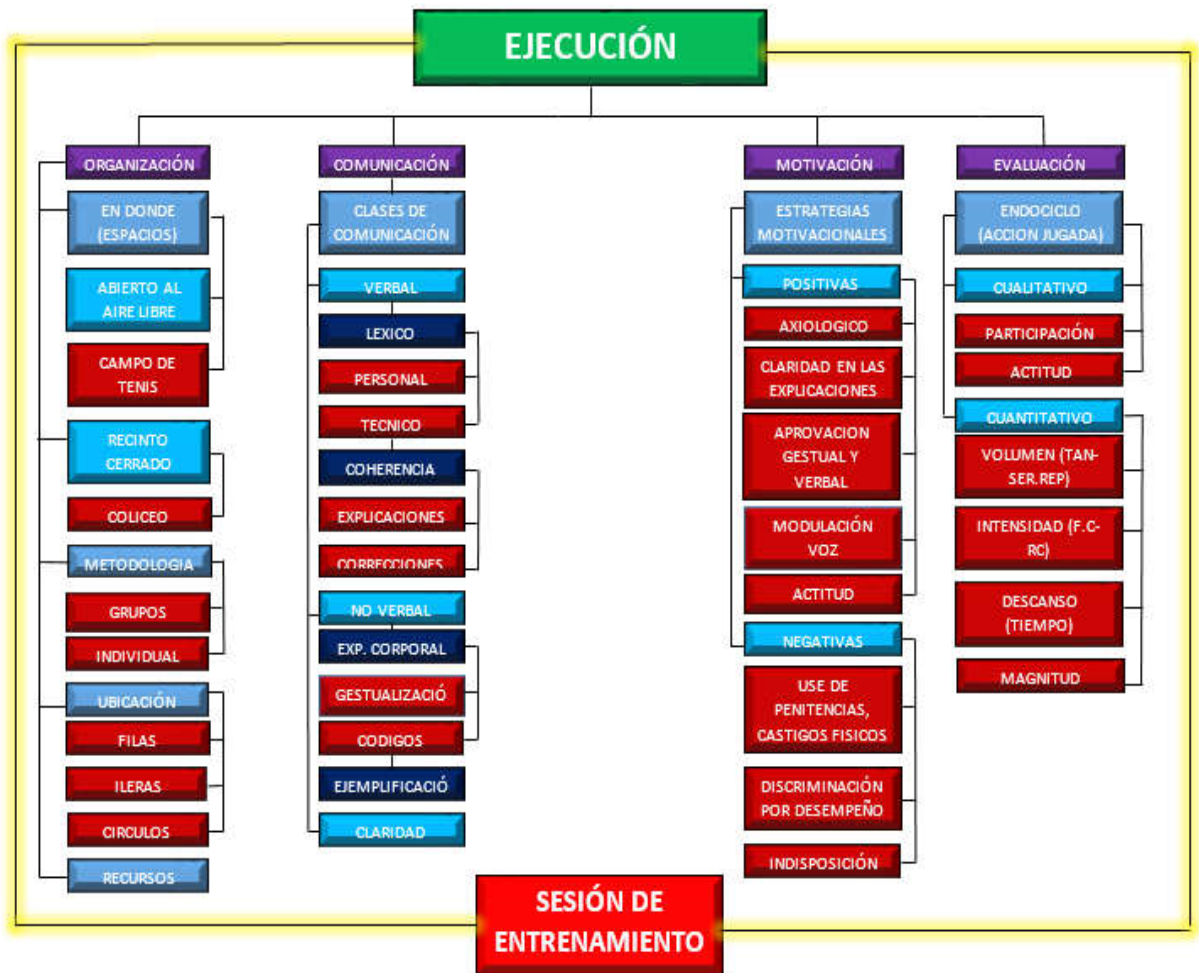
EJECUCIÓN

ORGANIZACIÓN
EN DONDE (ESPACIOS)
ABIERTO AL AIRE LIBRE
CAMPO DE TENIS
RECINTO CERRADO
COLICEO
METODOLOGIA
GRUPOS
INDIVIDUAL
UBICACIÓN
FILAS
ILERAS
CIRCULOS
RECURSOS

COMUNICACIÓN
CLASES DE COMUNICACIÓN
VERBAL
LEXICO
PERSONAL
TECNICO
COHERENCIA
EXPLICACIONES
CORRECCIONES
NO VERBAL
EXP. CORPORAL
GESTUALIZACIÓ
CODIGOS
EJEMPLIFICACIÓ
CLARIDAD

MOTIVACIÓN
ESTRATEGIAS MOTIVACIONALES
POSITIVAS
AXIOLOGICO
CLARIDAD EN LAS EXPLICACIONES
APROVACION GESTUAL Y VERBAL
MODULACIÓN VOZ
ACTITUD
NEGATIVAS
USE DE PENITENCIAS, CASTIGOS FISICOS
DISCRIMINACIÓN POR DESEMPEÑO
INDISPOSICIÓN

EVALUACIÓN
ENDOCICLO (ACCION JUGADA)
CUALITATIVO
PARTICIPACIÓN
ACTITUD
CUANTITATIVO
VOLUMEN (TAN-SER.REP)
INTENSIDAD (F.C-RC)
DESCANSO (TIEMPO)
MAGNITUD

SESIÓN DE ENTRENAMIENTO